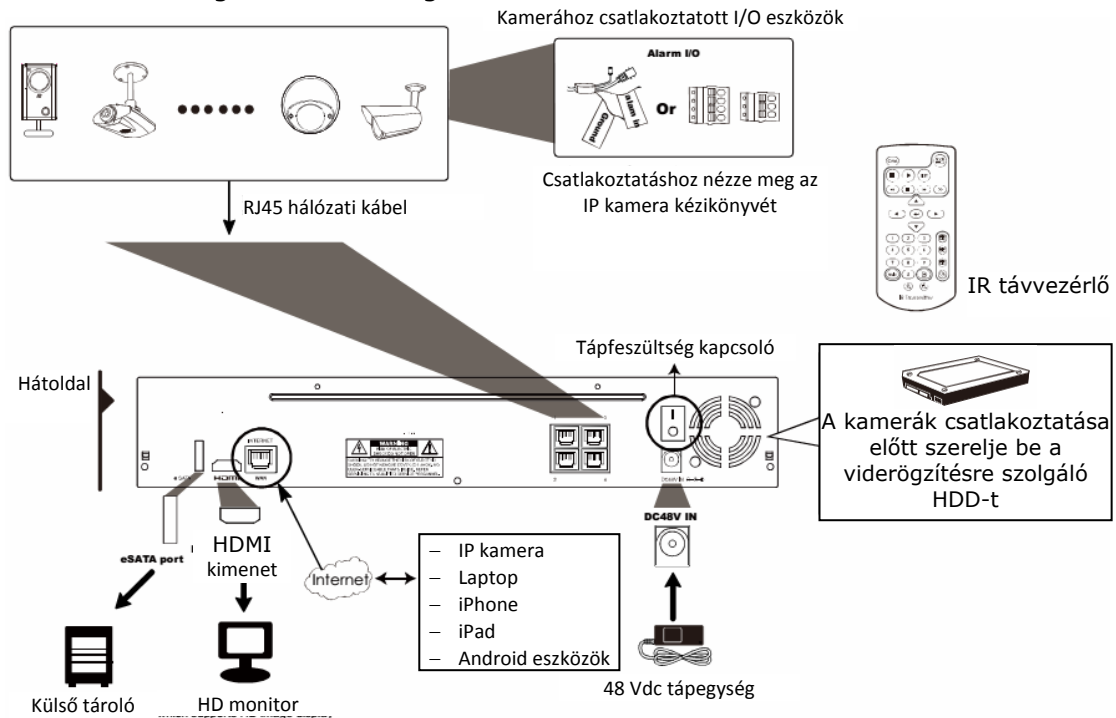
Kamerához csatlakoztatott I/O eszközök

Alarm I/O

Ground

Alarm In

Or

Csatlakoztatáshoz nézze meg az IP kamera kézikönyvét

RJ45 hálózati kábel

IR távvezérlő

Tápfeszültség kapcsoló

Hátoldal

A kamerák csatlakoztatása előtt szerelje be a videógzítésre szolgáló HDD-t

eSATA

HDMI

ETHERNET

WAN

WARNING

DC48V IN

eSATA port

HDMI kimenet

Internet

– IP kamera
– Laptop
– iPhone
– iPad
– Android eszközök

DC48V IN

48 Vdc tápegység

Külső tároló

HD monitor